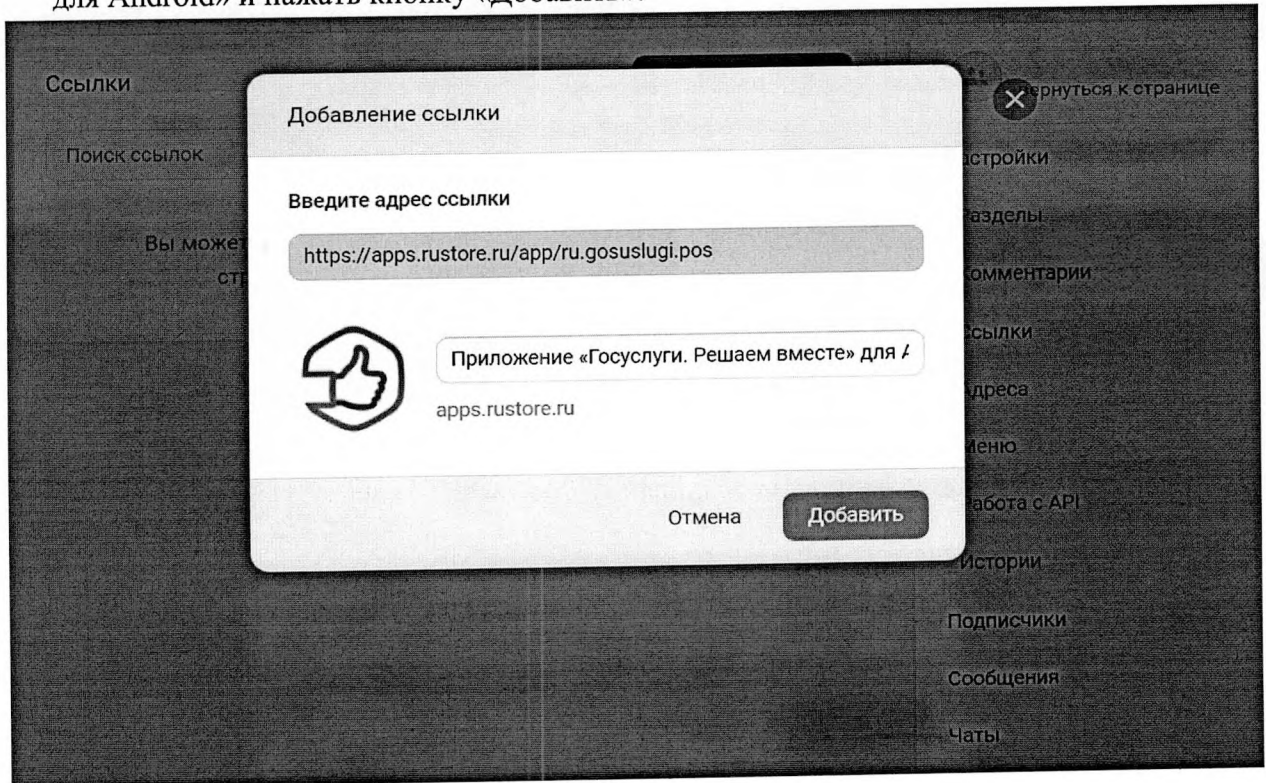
для Android» и нажать кнопку «Добавить».

Ссылки

Поиск ссылок

Вы може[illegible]

ст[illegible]

Добавление ссылки

Введите адрес ссылки

https://apps.rustore.ru/app/ru.gosuslugi.pos

Приложение «Госуслуги. Решаем вместе» для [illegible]

apps.rustore.ru

Отмена

Добавить

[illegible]ернуться к странице

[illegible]стройки

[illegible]азделы

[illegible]омментарии

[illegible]сылки

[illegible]дреса

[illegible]еню

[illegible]абота с API

Истории

Подписчики

Сообщения

Чаты